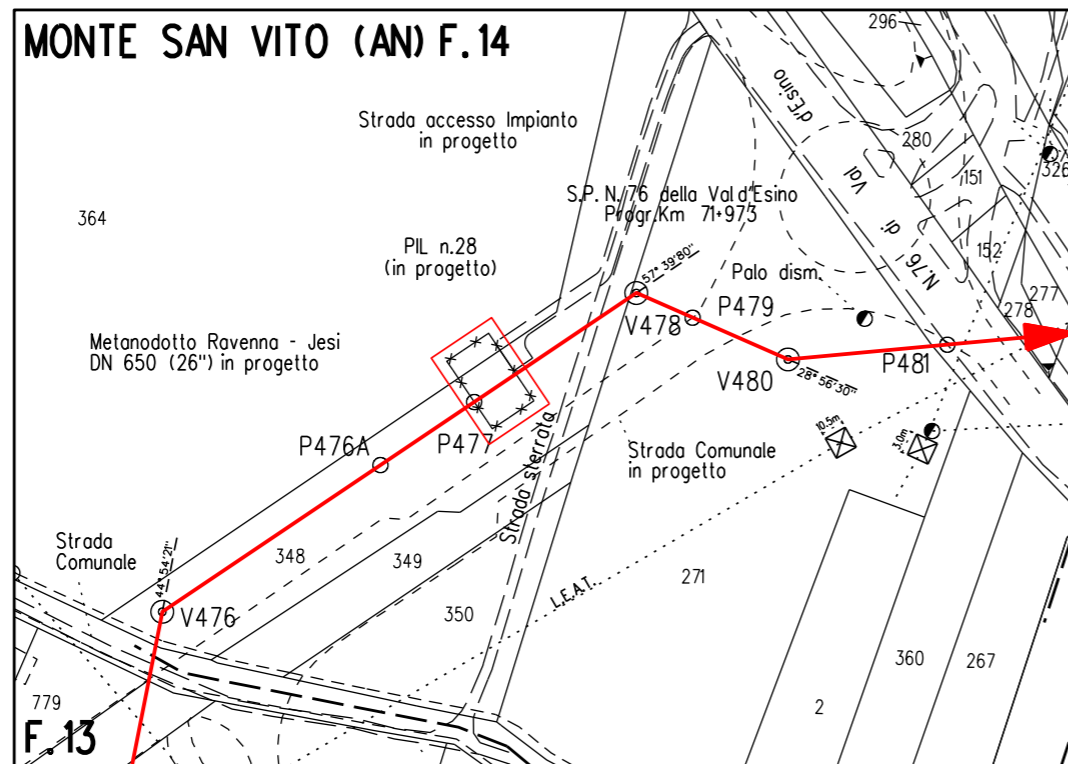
MONTE SAN VITO (AN) F.14

296

d'Esino

Via

di

N.76

280

326

151

152

278

277

Strada accesso Impianto
in progetto

S.P. N.76 della Val d'Esino
Progr.Km 71+973

364

PIL n.28
(in progetto)

57° 39'80"

Palo dism.

P479

V478

Metanodotto Ravenna - Jesi
DN 650 (26") in progetto

V480

28° 56'30"

P481

P476A

P477

Strada sterrata

Strada Comunale
in progetto

10,5m

3,0m

Strada
Comunale

44° 54'21"

348

349

271

L.E.A.T.

V476

350

360

267

779

2

F.13